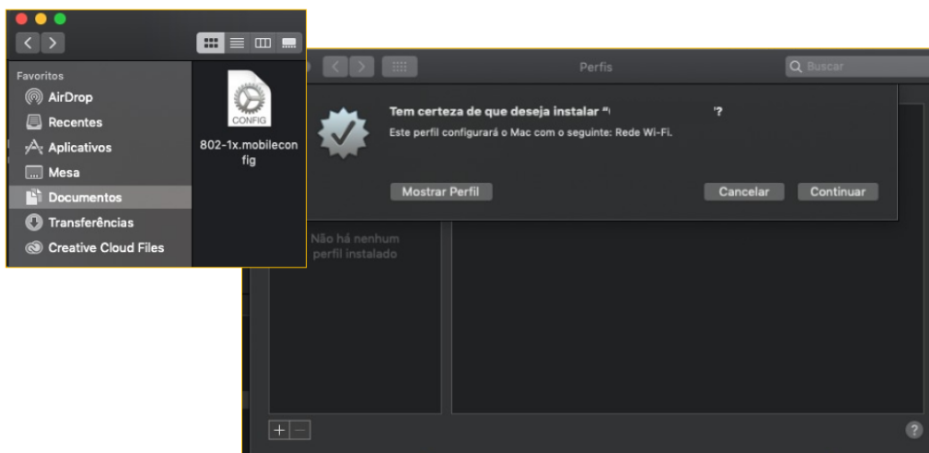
Favoritos
AirDrop
Recentes
Aplicativos
Mesa
Documentos
Transferências
Creative Cloud Files

CONFIG
802-1x.mobileconfig

Perfis
Buscar

Tem certeza de que deseja instalar "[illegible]"?
Este perfil configurará o Mac com o seguinte: Rede Wi-Fi.

Mostrar Perfil
Cancelar
Continuar

Não há nenhum perfil instalado

+ −
?